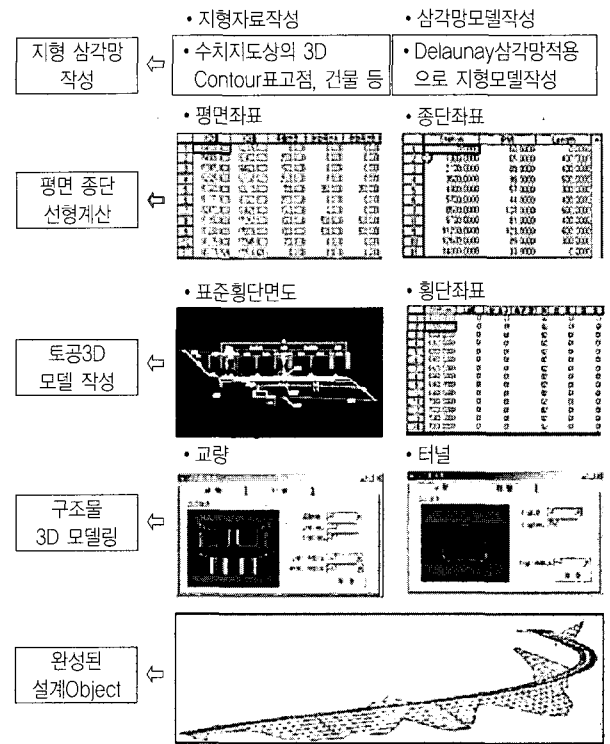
지형 삼각망 작성

• 지형자료작성

• 수치지도상의 3D Contour표고점, 건물 등

• 삼각망모델작성

• Delaunay삼각망적용으로 지형모델작성

평면 종단 선형계산

• 평면좌표

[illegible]

• 종단좌표

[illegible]

토공3D 모델 작성

• 표준횡단면도

• 횡단좌표

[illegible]

구조물 3D 모델링

• 교량

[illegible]

• 터널

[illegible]

완성된 설계Object